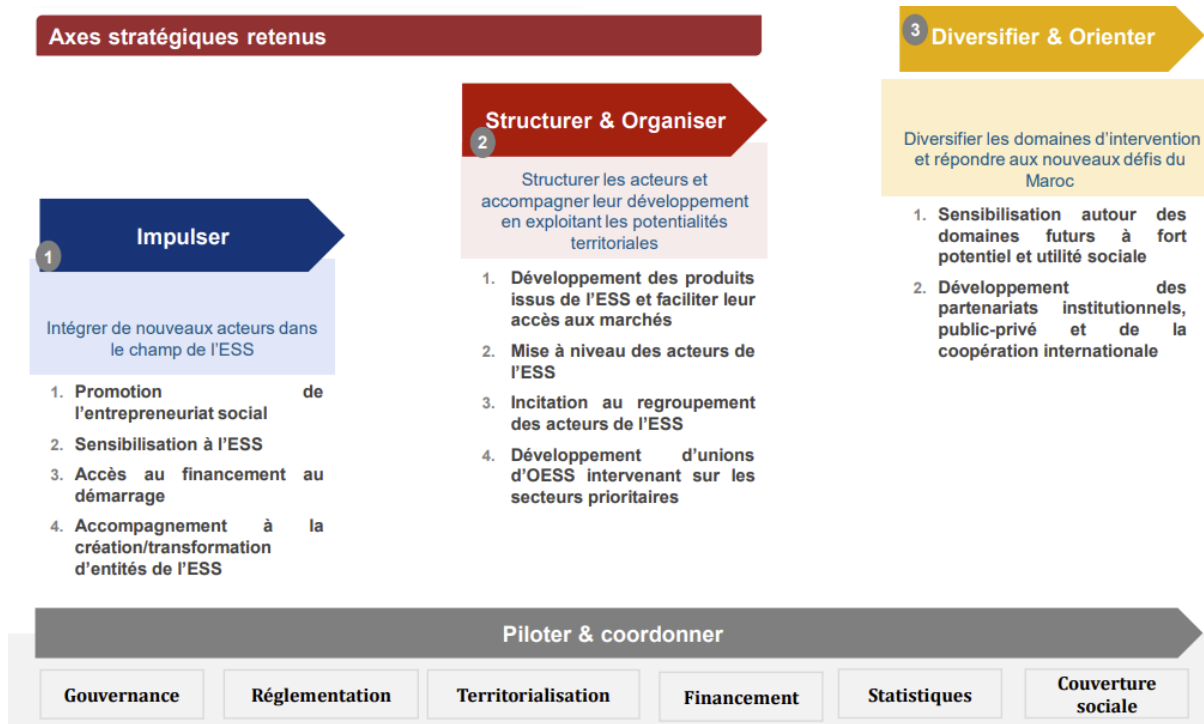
Axes stratégiques retenus

1 Impulser

Intégrer de nouveaux acteurs dans le champ de l'ESS

1. Promotion de l'entrepreneuriat social
2. Sensibilisation à l'ESS
3. Accès au financement au démarrage
4. Accompagnement à la création/transformation d'entités de l'ESS

2 Structurer & Organiser

Structurer les acteurs et accompagner leur développement en exploitant les potentialités territoriales

1. Développement des produits issus de l'ESS et faciliter leur accès aux marchés
2. Mise à niveau des acteurs de l'ESS
3. Incitation au regroupement des acteurs de l'ESS
4. Développement d'unions d'OESS intervenant sur les secteurs prioritaires

3 Diversifier & Orienter

Diversifier les domaines d'intervention et répondre aux nouveaux défis du Maroc

1. Sensibilisation autour des domaines futurs à fort potentiel et utilité sociale
2. Développement des partenariats institutionnels, public-privé et de la coopération internationale

Piloter & coordonner

| Gouvernance | Réglementation | Territorialisation | Financement | Statistiques | Couverture sociale |